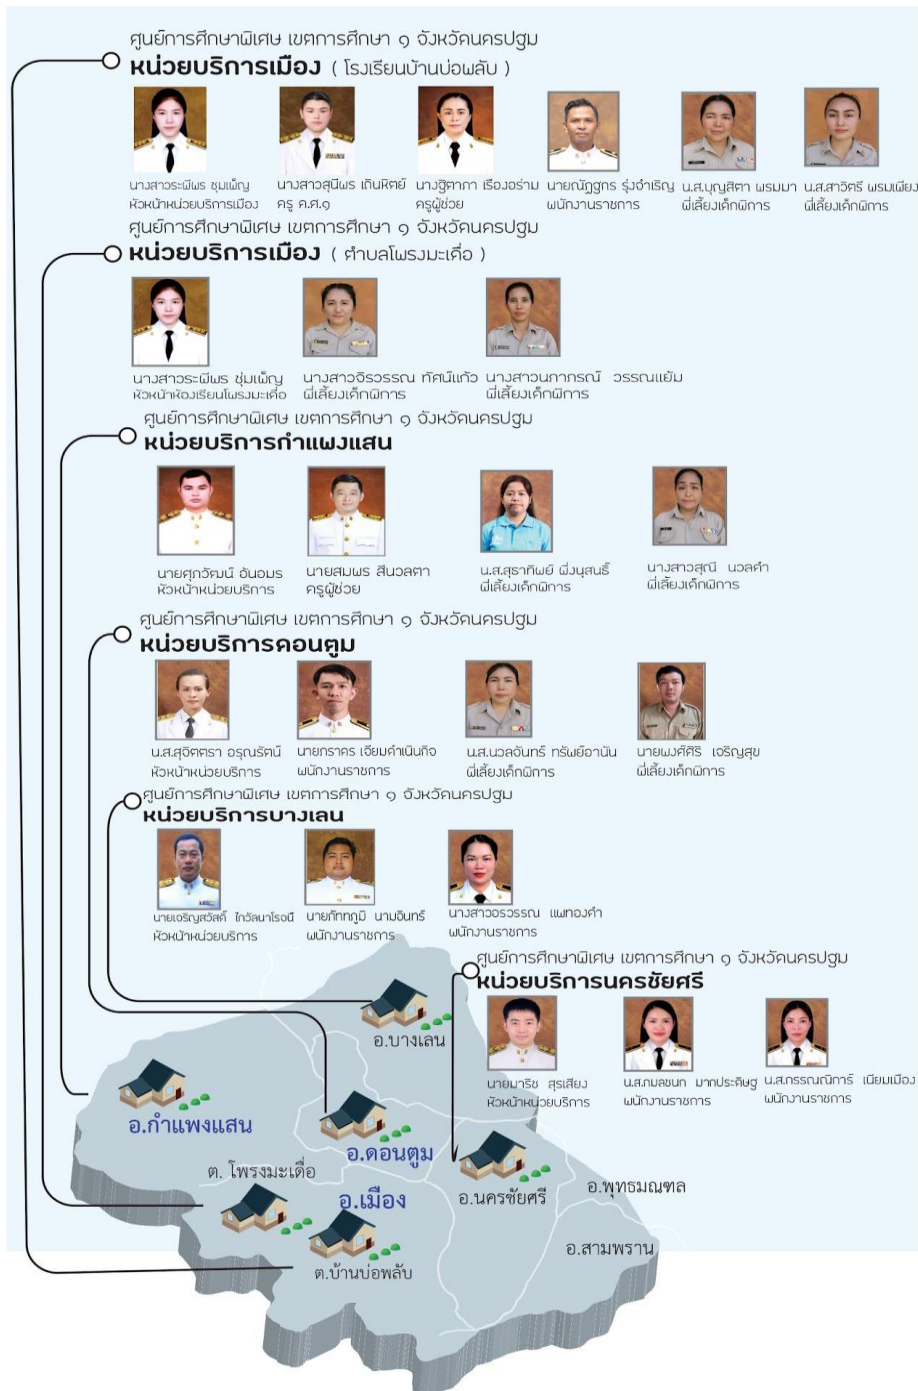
ศูนย์การศึกษาพิเศษ เขตการศึกษา ๑ จังหวัดนครปฐม
หน่วยบริการเมือง ( โรงเรียนบ้านบ่อพลับ )

นางสาวระพีพร ชุ่มเพ็ญ
หัวหน้าหน่วยบริการเมือง

นางสาวสุนีพร เดินพิศย์
ครู ค.ศ.๑

นางฐิตากา เรืองอร่าม
ครูผู้ช่วย

นายณัฏฐกร รุ่งอำเริญ
พนักงานราชการ

น.ส.บุญสิตา พรมมา
พี่เลี้ยงเด็กพิการ

น.ส.สาวิตรี พรมเพียง
พี่เลี้ยงเด็กพิการ

ศูนย์การศึกษาพิเศษ เขตการศึกษา ๑ จังหวัดนครปฐม
หน่วยบริการเมือง ( ตำบลโพรงมะเดื่อ )

นางสาวระพีพร ชุ่มเพ็ญ
หัวหน้าห้องเรียนโพรงมะเดื่อ

นางสาววิรวรรณ ทัศนีแก้ว
พี่เลี้ยงเด็กพิการ

นางสาวนภาภรณ์ วรรณแย้ม
พี่เลี้ยงเด็กพิการ

ศูนย์การศึกษาพิเศษ เขตการศึกษา ๑ จังหวัดนครปฐม
หน่วยบริการกำแพงแสน

นายศุภวัฒน์ อินอมร
หัวหน้าหน่วยบริการ

นายสมพร สีนวลตา
ครูผู้ช่วย

น.ส.สุธาทิพย์ ผึ่งนุสนธิ์
พี่เลี้ยงเด็กพิการ

นางสาวสุณี นวลคำ
พี่เลี้ยงเด็กพิการ

ศูนย์การศึกษาพิเศษ เขตการศึกษา ๑ จังหวัดนครปฐม
หน่วยบริการดอนตูม

น.ส.สุจิตรา อรุณรัตน์
หัวหน้าหน่วยบริการ

นายธราดร เฉียมดำเนินกิจ
พนักงานราชการ

น.ส.นวลจันทร์ ทรัพย์อานัน
พี่เลี้ยงเด็กพิการ

นายพงศ์ศิริ เจริญสุข
พี่เลี้ยงเด็กพิการ

ศูนย์การศึกษาพิเศษ เขตการศึกษา ๑ จังหวัดนครปฐม
หน่วยบริการบางเลน

นายเจริญสวัสดิ์ ไกวัลนาโรจน์
หัวหน้าหน่วยบริการ

นายภัทรภูมิ นามอินทร์
พนักงานราชการ

นางสาวอรวรรณ แพทองคำ
พนักงานราชการ

ศูนย์การศึกษาพิเศษ เขตการศึกษา ๑ จังหวัดนครปฐม
หน่วยบริการนครชัยศรี

นายมาริช สุรเสียง
หัวหน้าหน่วยบริการ

น.ส.กมลชนก มากประดิษฐ
พนักงานราชการ

น.ส.ภรรณณิการ์ เนียมเมือง
พนักงานราชการ

อ.บางเลน
อ.กำแพงแสน
อ.ดอนตูม
ต. โพรงมะเดื่อ
อ.เมือง
อ.นครชัยศรี
อ.พุทธมณฑล
อ.สามพราน
ต.บ้านบ่อพลับ